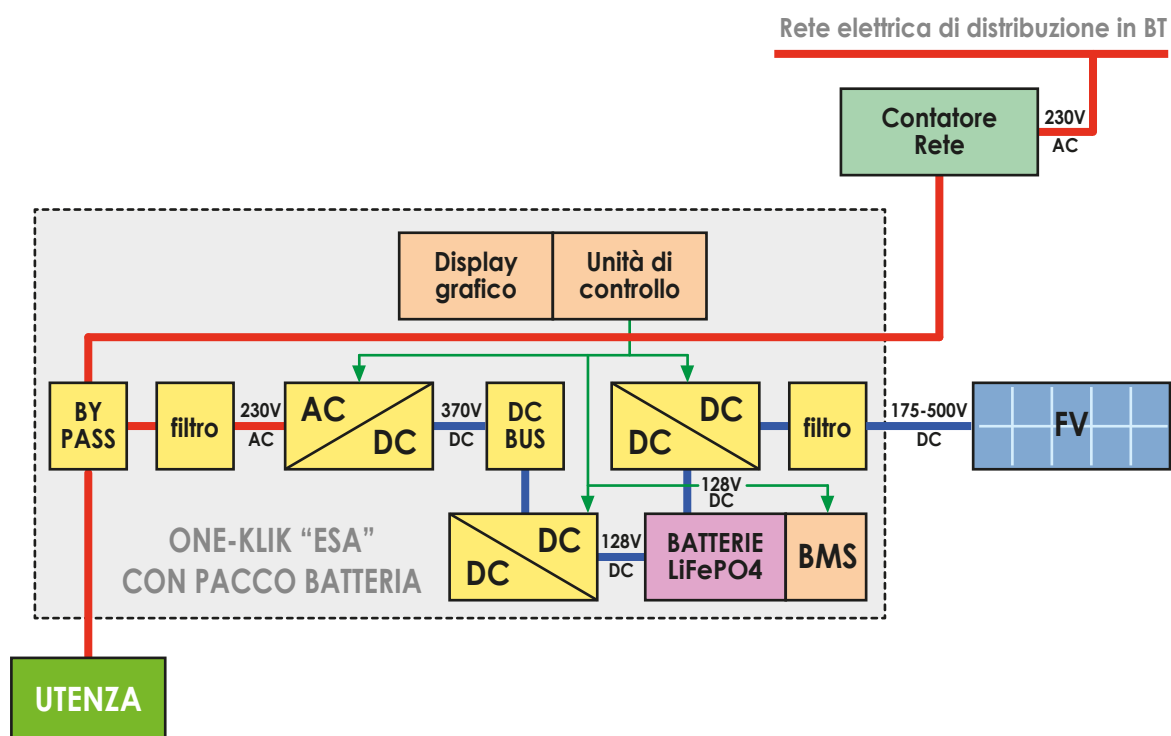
Rete elettrica di distribuzione in BT

Contatore Rete

230V AC

Display grafico

Unità di controllo

BY PASS

filtro

230V AC

AC

DC

370V DC

DC BUS

DC

DC

filtro

175-500V DC

FV

128V DC

DC

DC

128V DC

BATTERIE LiFePO4

BMS

ONE-KLIK “ESA”
CON PACCO BATTERIA

UTENZA